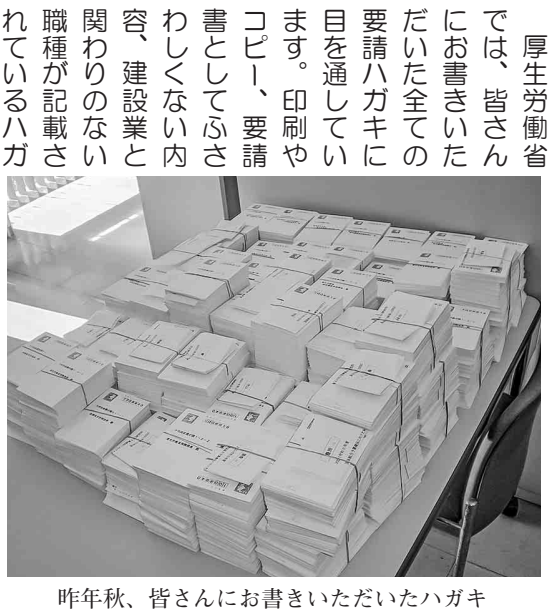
厚生労働省では、皆さんにお書きいただいた全ての要請ハガキに目を通しています。印刷やコピー、要請書としてふさわしくない内容、建設業と関わりのない職種が記載されているハガ

昨年秋、皆さんにお書きいただいたハガキ